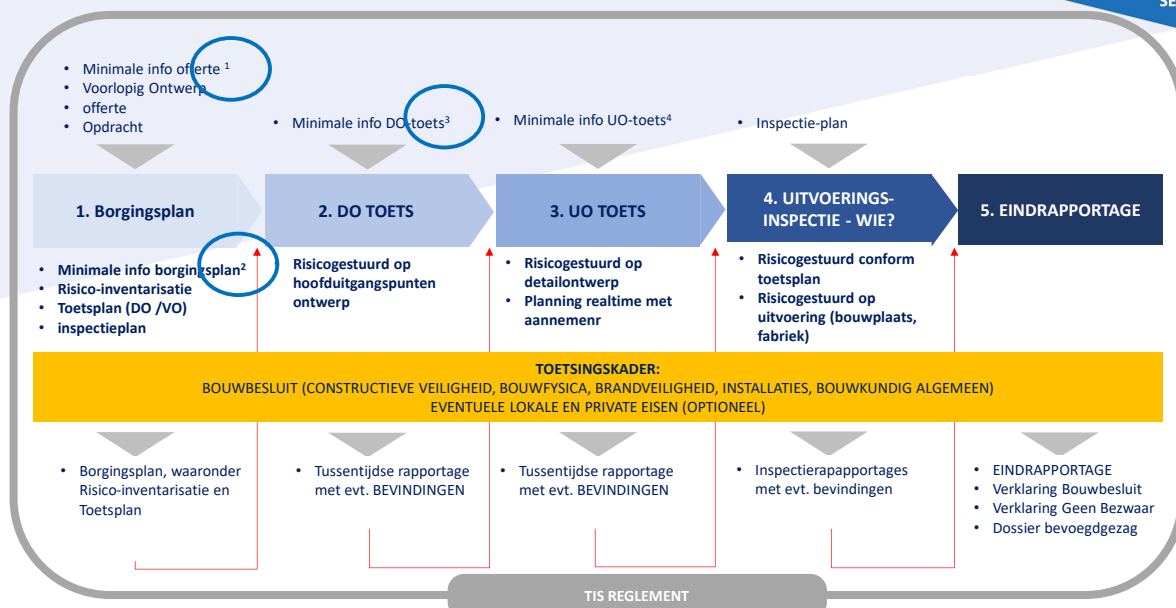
SE

• Minimale info offerte $^1$
• Voorlopig Ontwerp
• offerte
• Opdracht

• Minimale info DO-toets$^3$

• Minimale info UO-toets$^4$

• Inspectie-plan

1. Borgingsplan

2. DO TOETS

3. UO TOETS

4. UITVOERINGS-INSPECTIE - WIE?

5. EINDRAPPORTAGE

• Minimale info borgingsplan$^2$
• Risico-inventarisatie
• Toetsplan (DO /VO)
• inspectieplan

Risicogestuurd op hoofduitgangspunten ontwerp

• Risicogestuurd op detailontwerp
• Planning realtime met aannemenr

• Risicogestuurd conform toetsplan
• Risicogestuurd op uitvoering (bouwplaats, fabriek)

TOETSINGSKADER:
BOUWBESLUIT (CONSTRUCTIEVE VEILIGHEID, BOUWFYSICA, BRANDVEILIGHEID, INSTALLATIES, BOUWKUNDIG ALGEMEEN)
EVENTUELE LOKALE EN PRIVATE EISEN (OPTIONEEL)

• Borgingsplan, waaronder Risico-inventarisatie en Toetsplan

• Tussentijdse rapportage met evt. BEVINDINGEN

• Tussentijdse rapportage met evt. BEVINDINGEN

• Inspectierapportages met evt. bevindingen

• EINDRAPPORTAGE
• Verklaring Bouwbesluit
• Verklaring Geen Bezwaar
• Dossier bevoegdgezag

TIS REGLEMENT